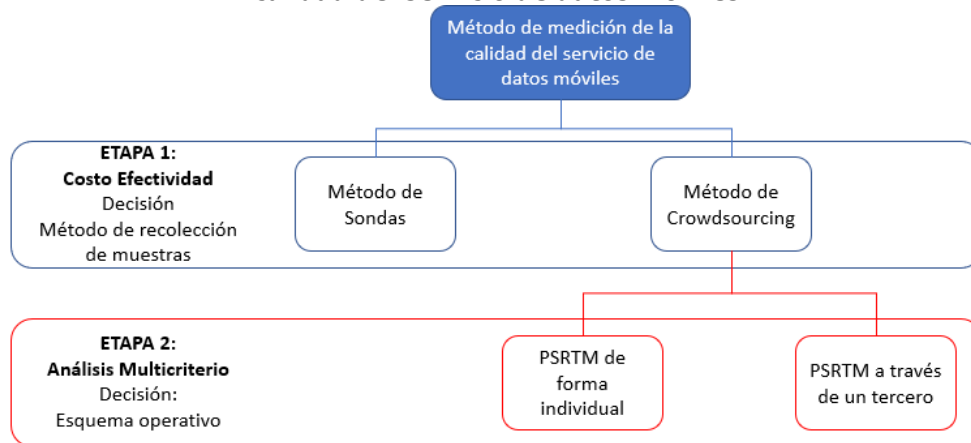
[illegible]

Método de medición de la calidad del servicio de datos móviles

ETAPA 1:
Costo Efectividad
Decisión
Método de recolección de muestras

Método de Sondas

Método de Crowdsourcing

ETAPA 2:
Análisis Multicriterio
Decisión:
Esquema operativo

PSRTM de forma individual

PSRTM a través de un tercero